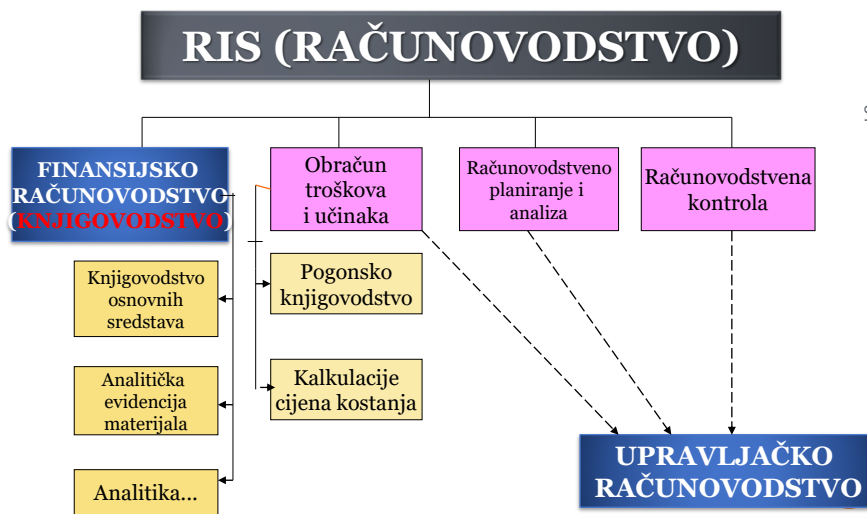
RIS (RAČUNOVODSTVO)

FINANSIJSKO RAČUNOVODSTVO (KNJIGOVODSTVO)

Obračun troškova i učinaka

Računovodstveno planiranje i analiza

Računovodstvena kontrola

Knjigovodstvo osnovnih sredstava

Analitička evidencija materijala

Analitika...

Pogonsko knjigovodstvo

Kalkulacije cijena kostanja

UPRAVLJAČKO RAČUNOVODSTVO